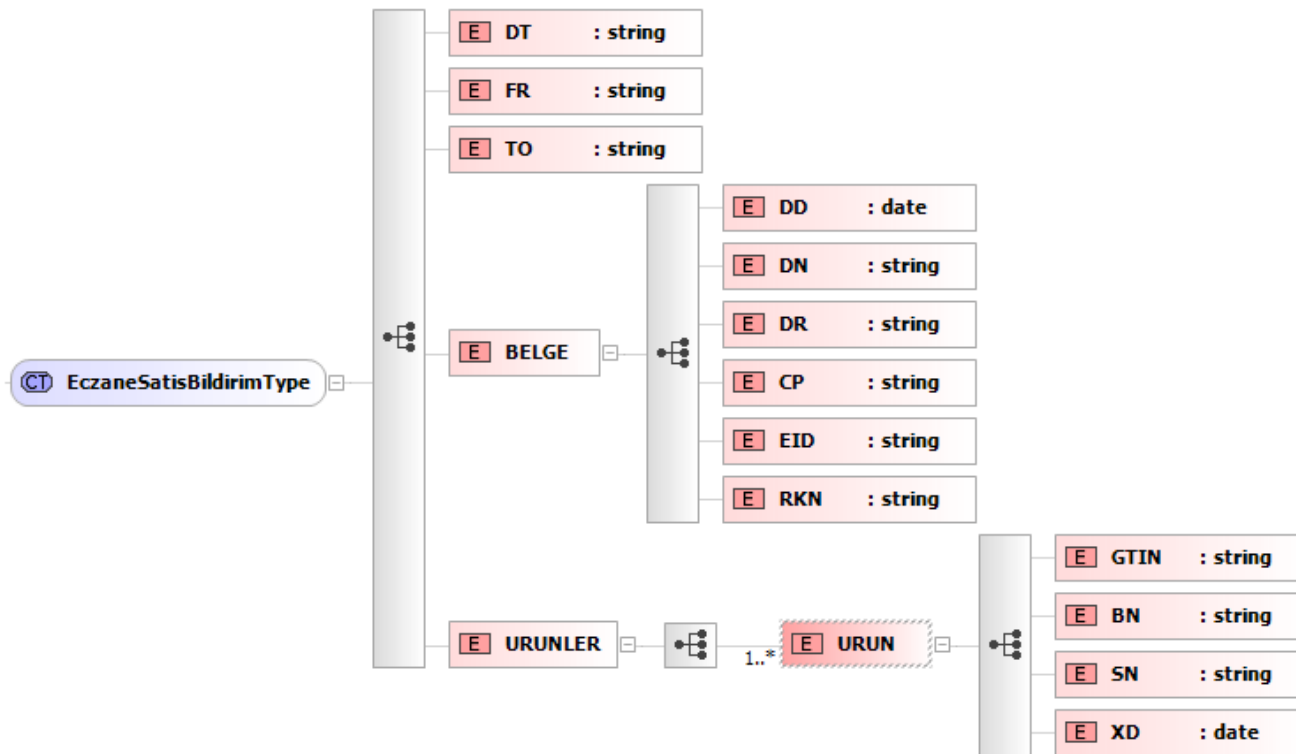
CT EczaneSatisBildirimType

E DT : string

E FR : string

E TO : string

E BELGE

E DD : date

E DN : string

E DR : string

E CP : string

E EID : string

E RKN : string

E URUNLER

1..*

E URUN

E GTIN : string

E BN : string

E SN : string

E XD : date